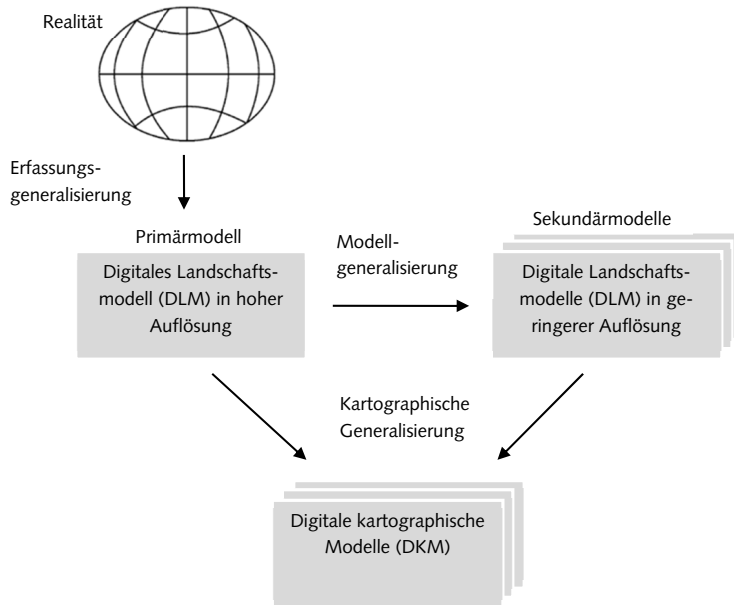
Realität

Erfassungsgeneralisierung

Primärmodell

Digitales Landschaftsmodell (DLM) in hoher Auflösung

Modellgeneralisierung

Sekundärmodelle

Digitale Landschaftsmodelle (DLM) in geringerer Auflösung

Kartographische Generalisierung

Digitale kartographische Modelle (DKM)